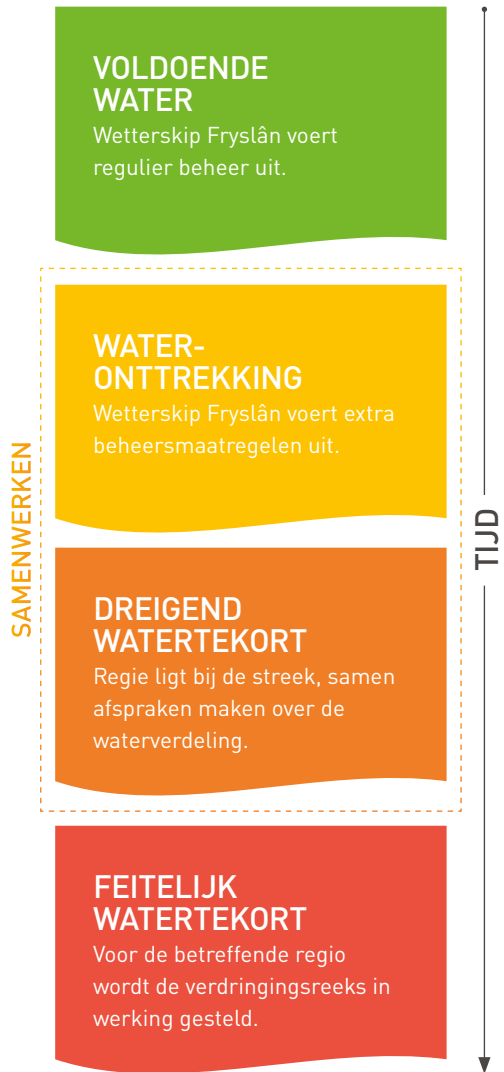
VOLDOENDE WATER
Wetterskip Fryslân voert regulier beheer uit.

WATER-ONTTREKKING
Wetterskip Fryslân voert extra beheersmaatregelen uit.

DREIGEND WATERTEKORT
Regie ligt bij de streek, samen afspraken maken over de waterverdeling.

FEITELIJK WATERTEKORT
Voor de betreffende regio wordt de verdringingsreeks in werking gesteld.

SAMENWERKEN

TIJD